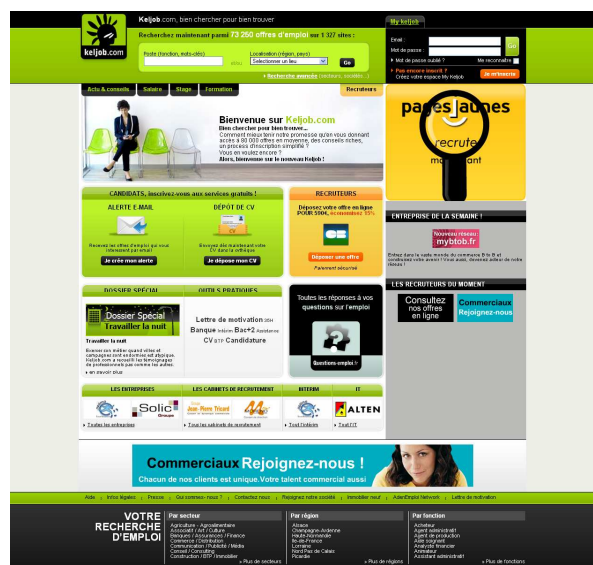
Keljob.com, bien chercher pour bien trouver

Recherchez maintenant parmi 71 250 offres d'emploi sur 1 327 sites :

Poste (fonction, mots-clés) Localisation (région, pays) Sélectionner un lieu Go

Recherche avancée (secteurs, sociétés...)

keljob.com

Mon Keljob

Email

Mot de passe Go

Mot de passe oublié ? Me reconnaître

Pas encore inscrit ? Créez votre espace My Keljob Je m'inscris

Actu & conseils Salaire Stage Formation Recruteurs

Bienvenue sur Keljob.com

Bien chercher pour bien trouver...

Comment mieux tenir notre promesse qu'en vous donnant accès à 80 000 offres en moyenne, des conseils riches, un process d'inscription simple ? Vous en voulez encore ? Alors, bienvenue sur le nouveau Keljob !

pages jaunes recrute maintenant

CANDIDATS, inscrivez-vous aux services gratuits !

ALERTE E-MAIL

Recevez les offres d'emploi qui vous intéressent par email

Je crée mon alerte

DÉPÔT DE CV

Envoyez dès maintenant votre CV dans la cvthèque

Je dépose mon CV

RECRUTEURS

Déposez votre offre en ligne POUR 590€, économisez 15%

Déposer une offre

Paiement sécurisé

ENTREPRISE DE LA SEMAINE !

Nouveau réseau mybtob.fr

Entrez dans le vaste monde du commerce B to B et conduisez votre avenir ! Vivez aussi, devenez acteur de votre réussite !

DOSSIER SPÉCIAL

Dossier Spécial Travailler la nuit

Travailler la nuit

Exercer un métier quand villes et campagnes sont endormies est atypique. Keljob.com a recueilli les témoignages de professionnels qui vivent aux autres.

en savoir plus

OUTILS PRATIQUES

Lettre de motivation BEM Banque Intérim Bac+2 Assistance CV BTP Candidature

Toutes les réponses à vos questions sur l'emploi

Questions-emploi.fr

LES RECRUTEURS DU MOMENT

Consultez nos offres en ligne

Commerciaux Rejoignez-nous

LES ENTREPRISES LES CABINETS DE RECRUTEMENT INTERIM IT

Solic Groupe Jean-Pierre Tricard ALTEN

Toutes les entreprises Tous les cabinets de recrutement Tout l'intérim Tout l'IT

Commerciaux Rejoignez-nous !

Chacun de nos clients est unique. Votre talent commercial aussi

Aide | Infos légales | Presse | Qui sommes-nous ? | Contactez-nous | Rejoignez notre société | Immobilier neuf | AdenClassifieds Network | Lettre de motivation

VOTRE RECHERCHE D'EMPLOI

Par secteur

Agriculture - Agroalimentaire
Associatif / Art / Culture
Banques / Assurances / Finance
Commerce / Distribution
Communication / Publicité / Média
Conseil / Consulting
Construction / BTP / Immobilier

Plus de secteurs

Par région

Alsace
Champagne-Ardenne
Haute-Normandie
Ile-de-France
Lorraine
Nord Pas de Calais
Picardie

Plus de régions

Par fonction

Acheteur
Agent administratif
Agent de production
Aide soignant
Analyste financier
Animateur
Assistant administratif

Plus de fonctions